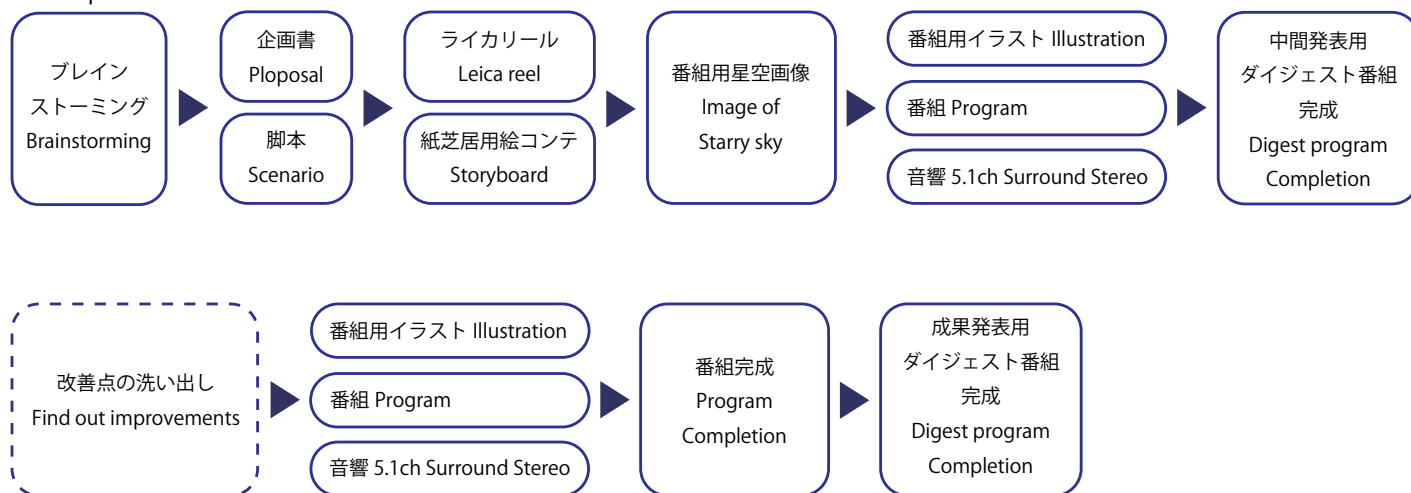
ブレインストーミング
Brainstorming

企画書
Ploposal

脚本
Scenario

ライカリール
Leica reel

紙芝居用絵コンテ
Storyboard

番組用星空画像
Image of Starry sky

番組用イラスト Illustration

番組 Program

音響 5.1ch Surround Stereo

中間発表用
ダイジェスト番組
完成
Digest program
Completion

改善点の洗い出し
Find out improvements

番組用イラスト Illustration

番組 Program

音響 5.1ch Surround Stereo

番組完成
Program
Completion

成果発表用
ダイジェスト番組
完成
Digest program
Completion